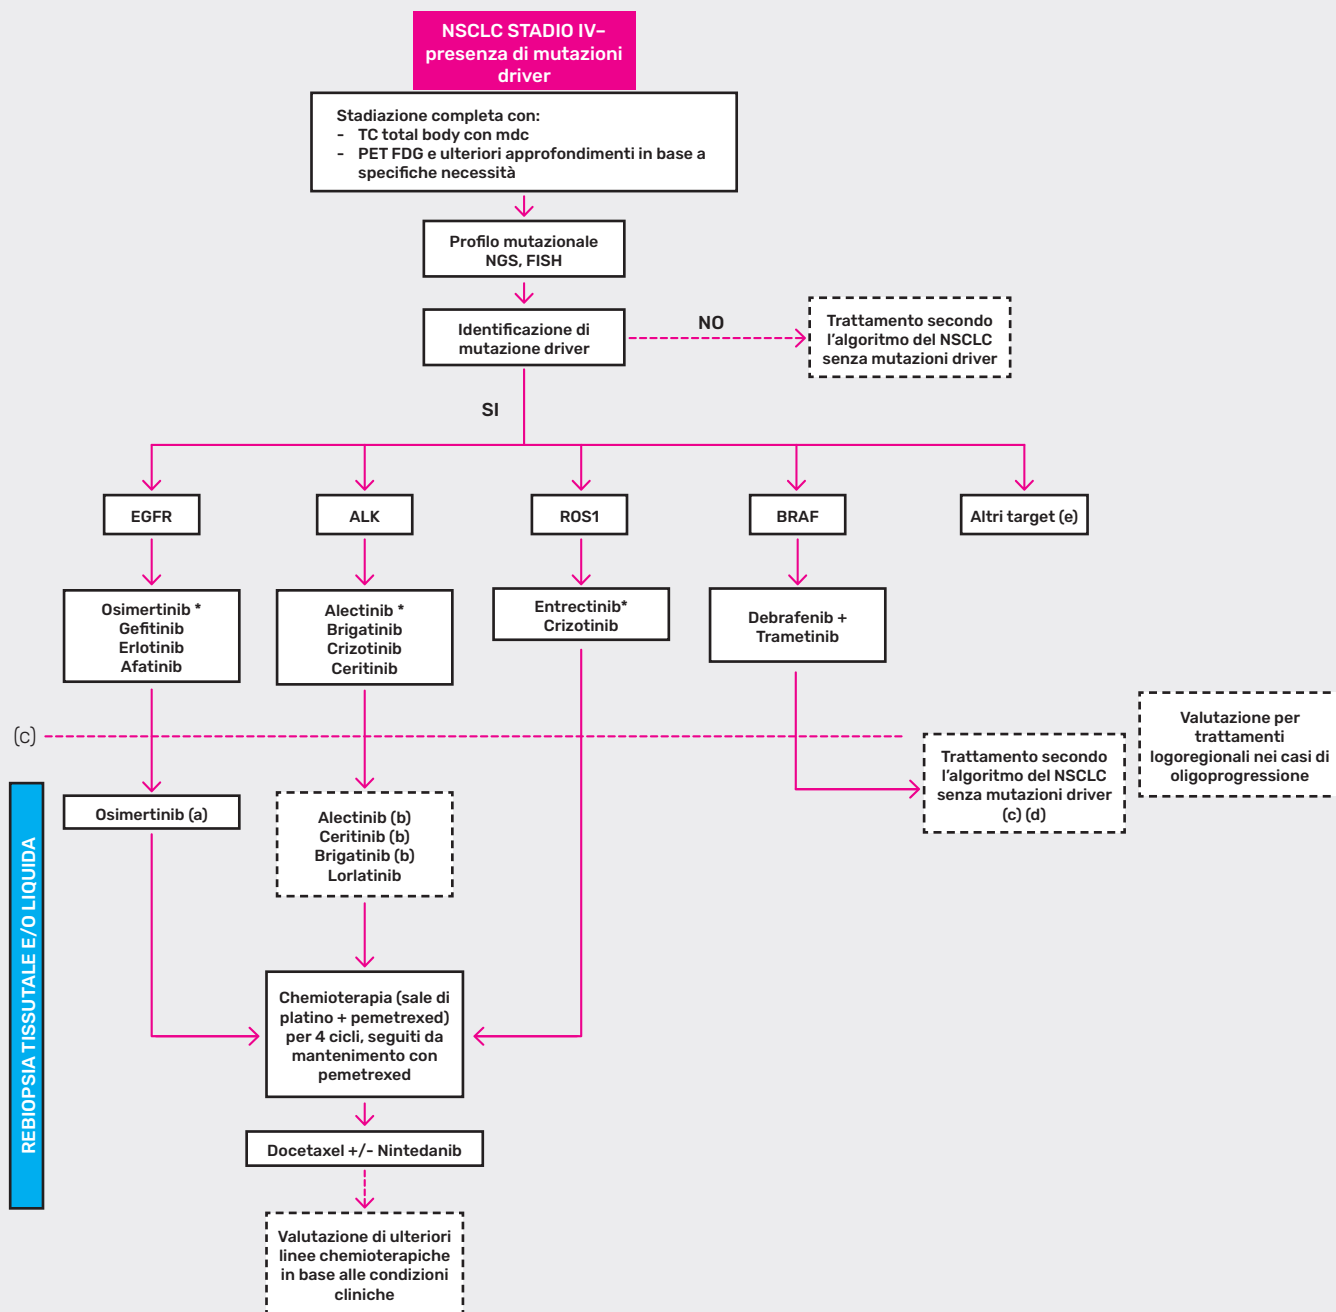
NSCLC STADIO IV– presenza di mutazioni driver

Stadiazione completa con:
- TC total body con mdc
- PET FDG e ulteriori approfondimenti in base a specifiche necessità

Profilo mutazionale NGS, FISH

Identificazione di mutazione driver

NO

Trattamento secondo l'algoritmo del NSCLC senza mutazioni driver

SI

EGFR

ALK

ROS1

BRAF

Altri target (e)

Osimertinib *
Gefitinib
Erlotinib
Afatinib

Alectinib *
Brigatinib
Crizotinib
Ceritinib

Entrectinib*
Crizotinib

Debrafenib + Trametinib

(c)

Valutazione per trattamenti logoregionali nei casi di oligoprogressione

Trattamento secondo l'algoritmo del NSCLC senza mutazioni driver (c) (d)

REBIOPSIA TISSUTALE E/O LIQUIDA

Osimertinib (a)

Alectinib (b)
Ceritinib (b)
Brigatinib (b)
Lorlatinib

Chemioterapia (sale di platino + pemetrexed) per 4 cicli, seguiti da mantenimento con pemetrexed

Docetaxel +/- Nintedanib

Valutazione di ulteriori linee chemioterapiche in base alle condizioni cliniche